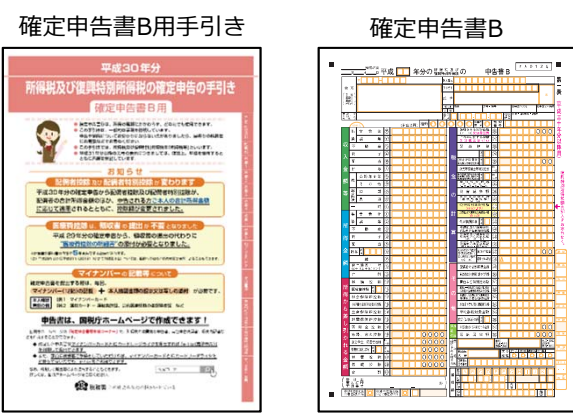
確定申告書B用手引き

確定申告書B

平成30年分

所得税及び復興特別所得税の確定申告の手引き

確定申告書B用

お知らせ

配偶者控除及び配偶者特別控除が変わります

医療費控除は、領収書の提出が不要となりました

マイナンバーの記載等について

申告書は、国税庁ホームページで作成できます！

国税庁

平成　年分の　申告書B

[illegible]